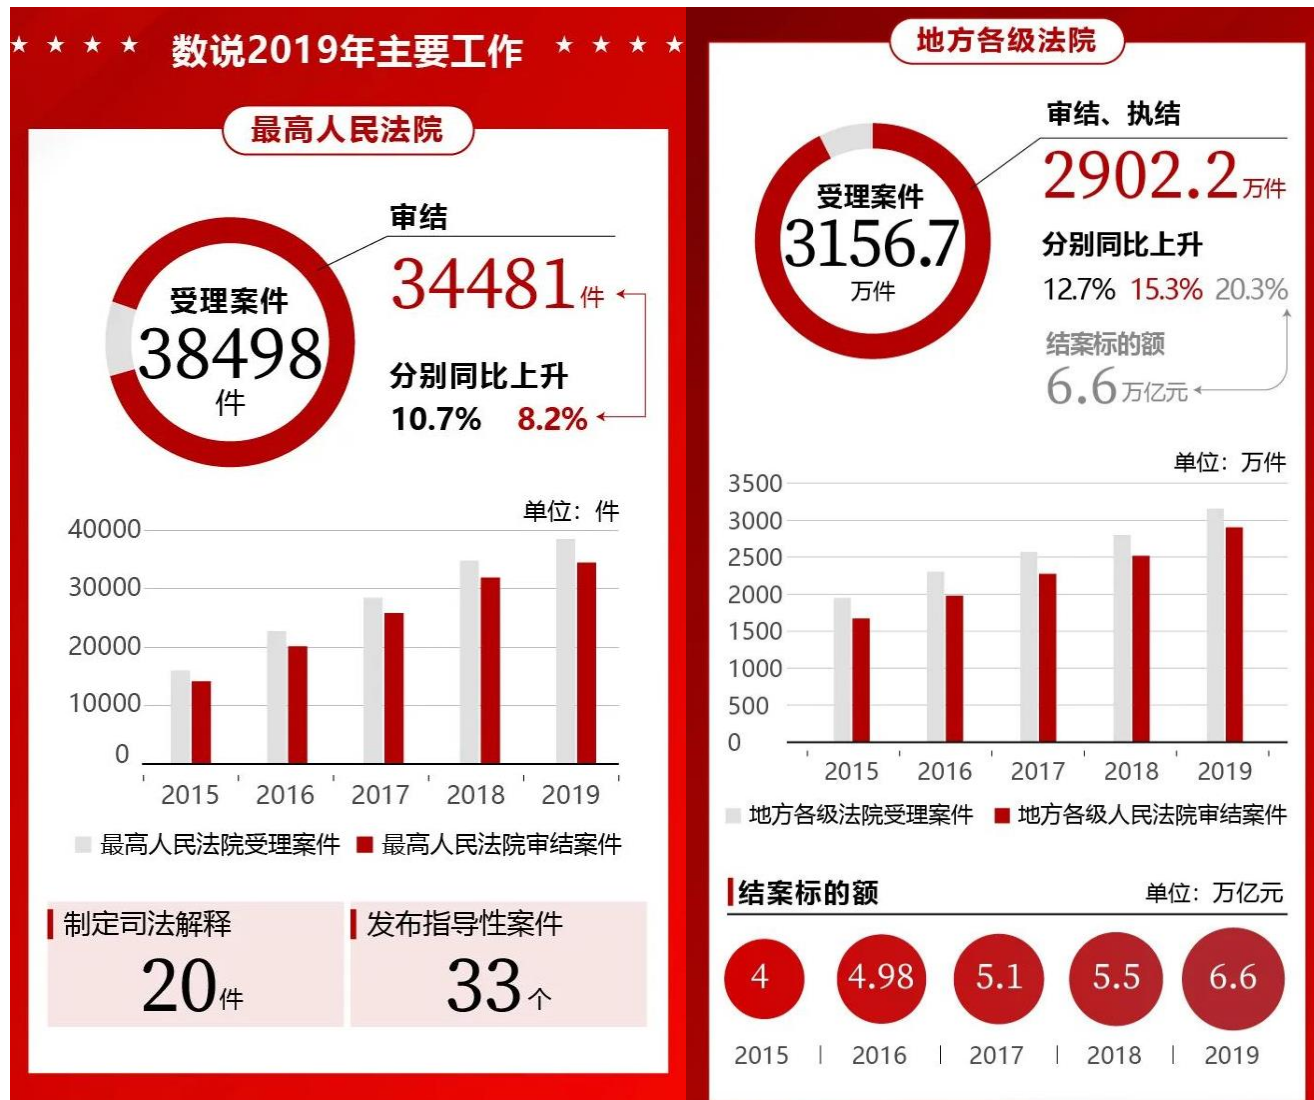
★ ★ ★ ★ 数说2019年主要工作 ★ ★ ★ ★

最高人民法院

受理案件
38498
件

审结
34481件

分别同比上升
10.7% 8.2%

单位：件

40000
30000
20000
10000
0

2015 2016 2017 2018 2019

最高人民法院受理案件 最高人民法院审结案件

制定司法解释
20件

发布指导性案件
33个

地方各级法院

受理案件
3156.7
万件

审结、执结
2902.2万件

分别同比上升
12.7% 15.3% 20.3%

结案标的额
6.6万亿元

单位：万件

3500
3000
2500
2000
1500
1000
500
0

2015 2016 2017 2018 2019

地方各级法院受理案件 地方各级人民法院审结案件

结案标的额 单位：万亿元

4 4.98 5.1 5.5 6.6

2015 | 2016 | 2017 | 2018 | 2019